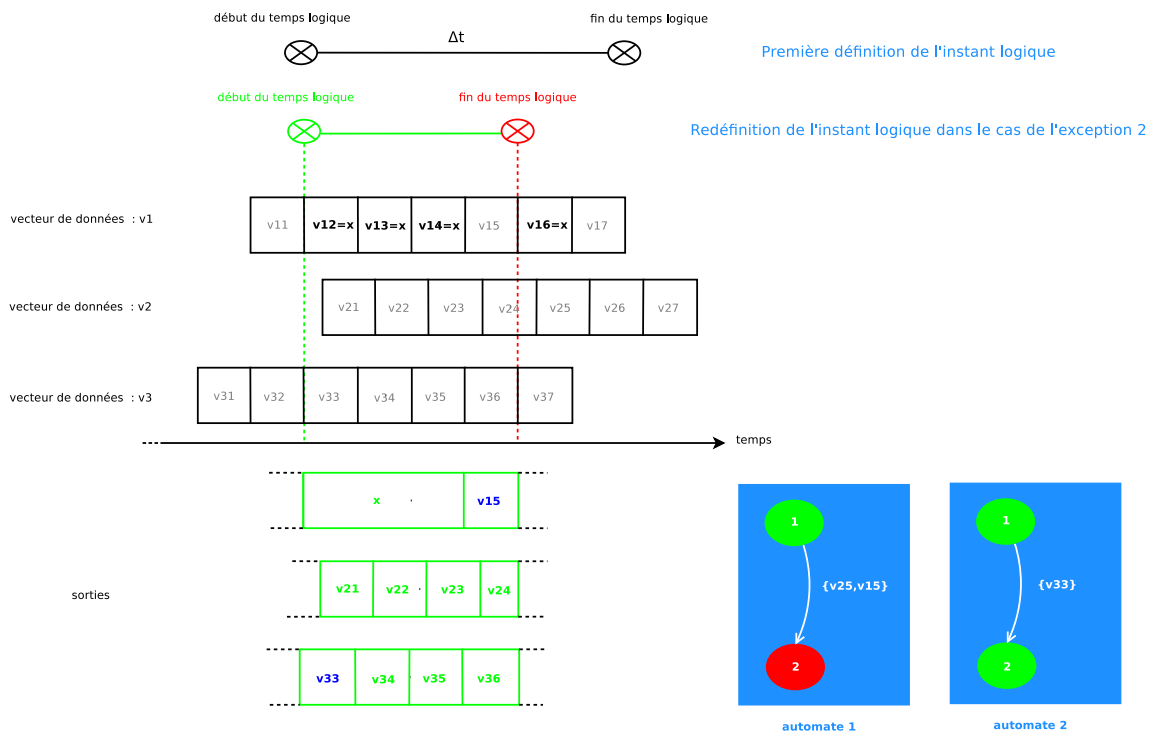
début du temps logique

fin du temps logique

Δt

Première définition de l'instant logique

début du temps logique

fin du temps logique

Redéfinition de l'instant logique dans le cas de l'exception 2

vecteur de données : v1

| v11 | v12=x | v13=x | v14=x | v15 | v16=x | v17 |
|---|---|---|---|---|---|---|

vecteur de données : v2

| v21 | v22 | v23 | v24 | v25 | v26 | v27 |
|---|---|---|---|---|---|---|

vecteur de données : v3

| v31 | v32 | v33 | v34 | v35 | v36 | v37 |
|---|---|---|---|---|---|---|

temps

sorties

| x | v15 |
|---|---|

| v21 | v22 | v23 | v24 |
|---|---|---|---|

| v33 | v34 | v35 | v36 |
|---|---|---|---|

1

{v25,v15}

2

automate 1

1

{v33}

2

automate 2